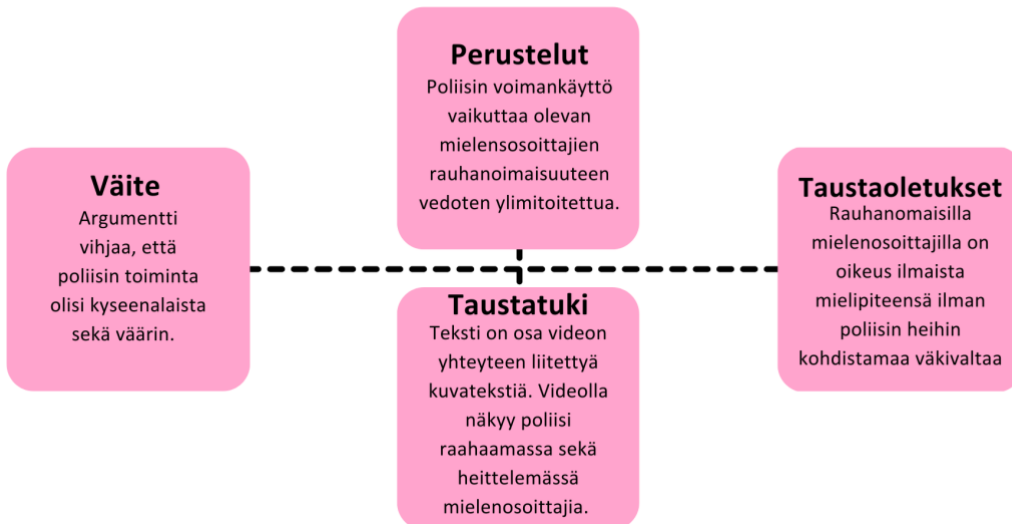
Perustelut
Poliisin voimankäyttö vaikuttaa olevan mielensosoittajien rauhanoimaisuuteen vedoten ylimitoitettua.

Väite
Argumentti vihjaa, että poliisin toiminta olisi kyseenalaista sekä väärin.

Taustaoletukset
Rauhanomaisilla mielenosoittajilla on oikeus ilmaista mielipiteensä ilman poliisin heihin kohdistamaa väkivaltaa

Taustatuki
Teksti on osa videon yhteyteen liitettyä kuvatekstiä. Videolla näkyy poliisi raahaamassa sekä heittelemässä mielenosoittajia.